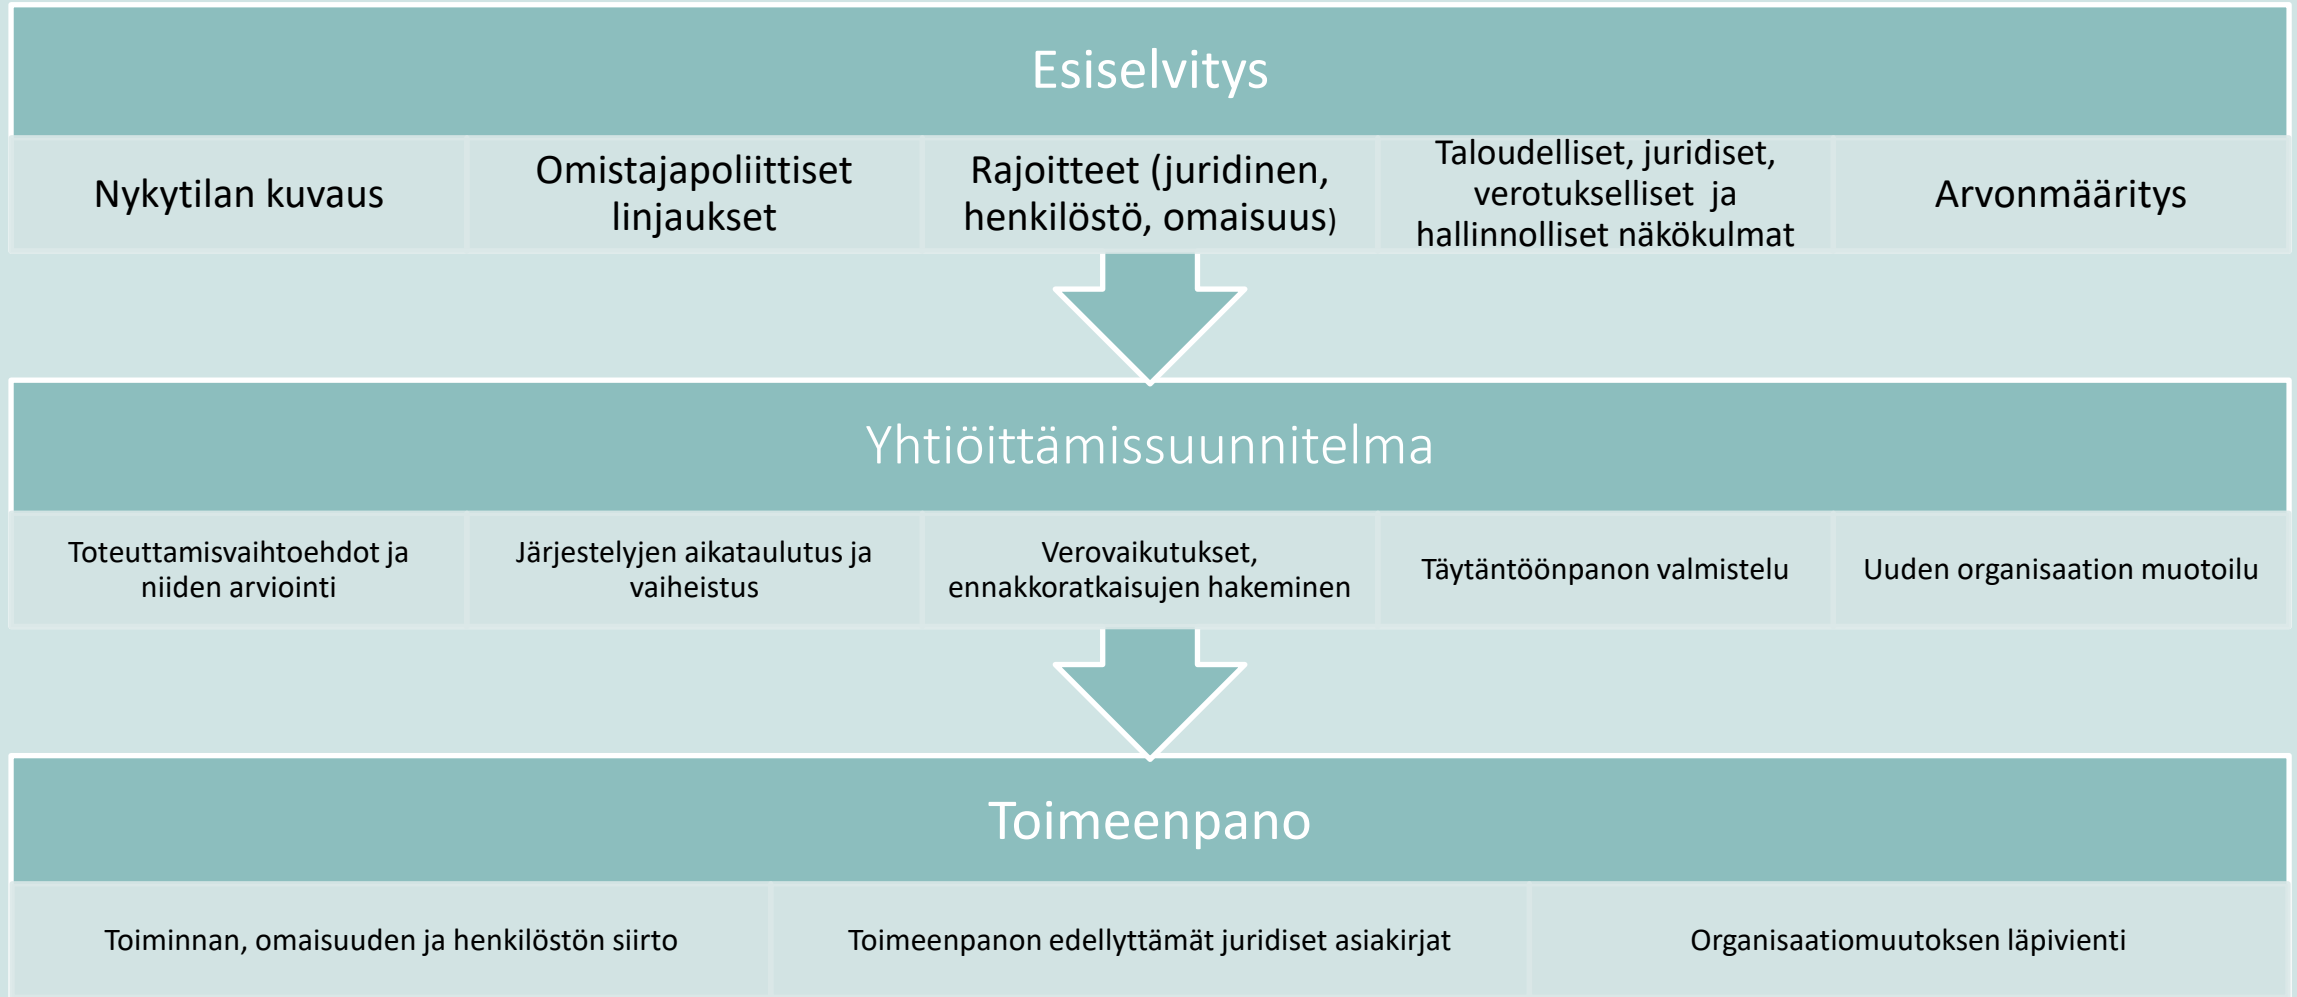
Esiselvitys

Nykytilan kuvaus

Omistajapoliittiset linjaukset

Rajoitteet (juridinen, henkilöstö, omaisuus)

Taloudelliset, juridiset, verotukselliset ja hallinnolliset näkökulmat

Arvonmääritys

Yhtiöittämissuunnitelma

Toteuttamisvaihtoehdot ja niiden arviointi

Järjestelyjen aikataulutus ja vaiheistus

Verovaikutukset, ennakkoratkaisujen hakeminen

Täytäntöönpanon valmistelu

Uuden organisaation muotoilu

Toimeenpano

Toiminnan, omaisuuden ja henkilöstön siirto

Toimeenpanon edellyttämät juridiset asiakirjat

Organisaatiomuutoksen läpivienti